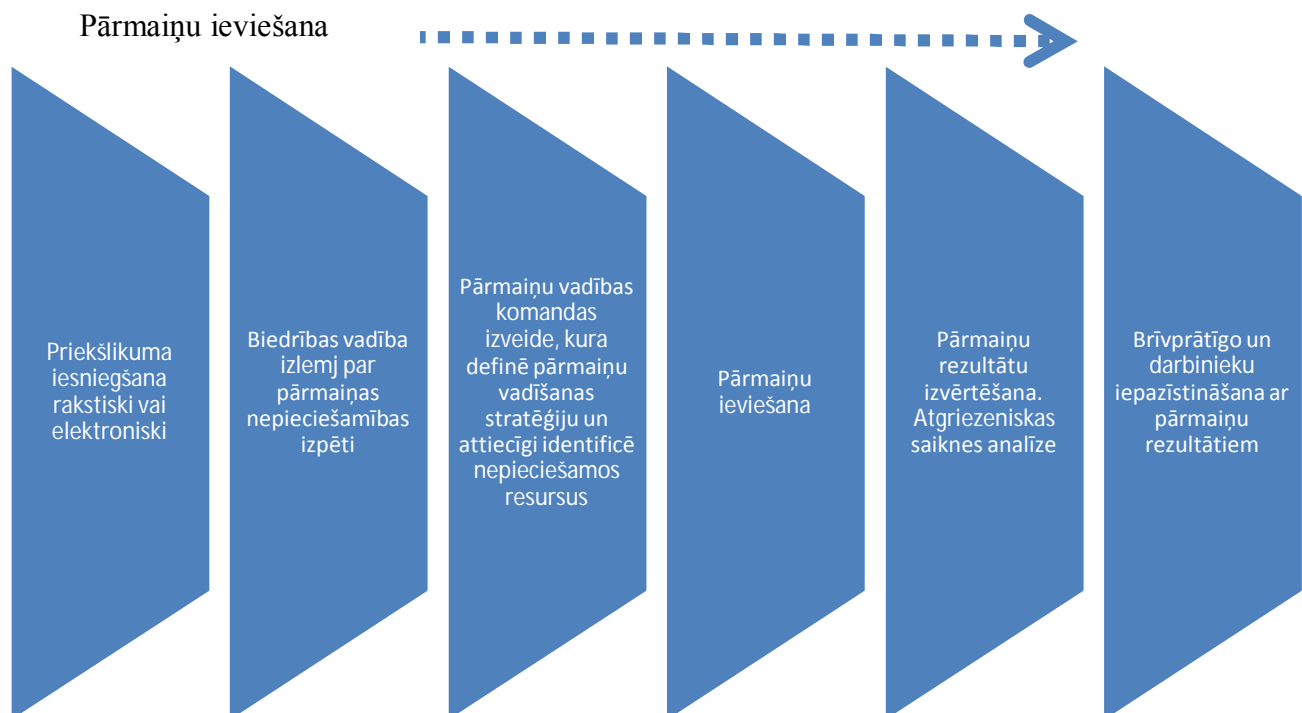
Pārmaiņu ieviešana

Priekšlikuma iesniegšana rakstiski vai elektroniski

Biedrības vadība izlemj par pārmaiņas nepieciešamības izpēti

Pārmaiņu vadības komandas izveide, kura definē pārmaiņu vadīšanas stratēģiju un attiecīgi identificē nepieciešamos resursus

Pārmaiņu ieviešana

Pārmaiņu rezultātu izvērtēšana. Atgriezeniskas saiknes analīze

Brīvprātīgo un darbinieku iepazīstināšana ar pārmaiņu rezultātiem